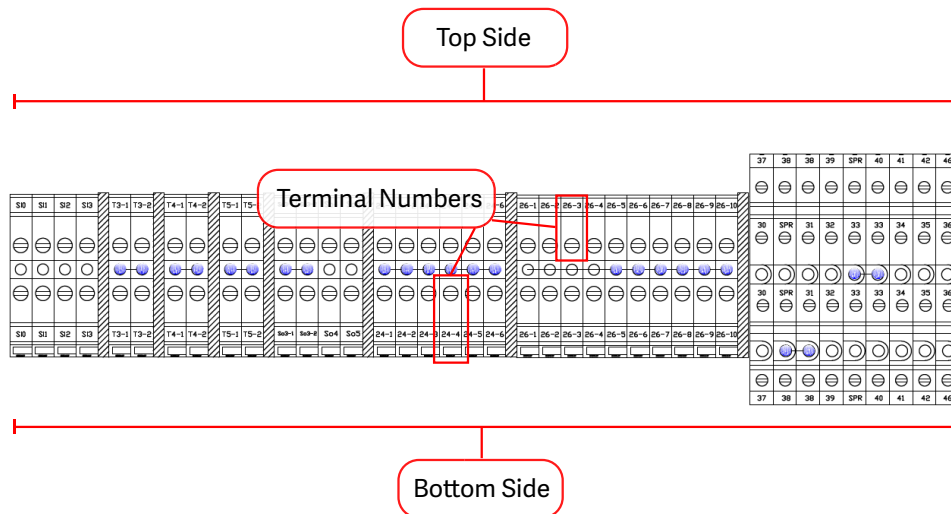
Top Side

Terminal Numbers

SI0 SI1 SI2 SI3 T3-1 T3-2 T4-1 T4-2 T5-1 T5- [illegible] -6 26-1 26-2 26-3 26-4 26-5 26-6 26-7 26-8 26-9 26-10

SI0 SI1 SI2 SI3 T3-1 T3-2 T4-1 T4-2 T5-1 T5-2 So3-1 So3-2 So4 So5 24-1 24-2 24-3 24-4 24-5 24-6 26-1 26-2 26-3 26-4 26-5 26-6 26-7 26-8 26-9 26-10

37 38 38 39 SPR 40 41 42 46

30 SPR 31 32 33 33 34 35 36

30 SPR 31 32 33 33 34 35 36

37 38 38 39 SPR 40 41 42 46

Bottom Side